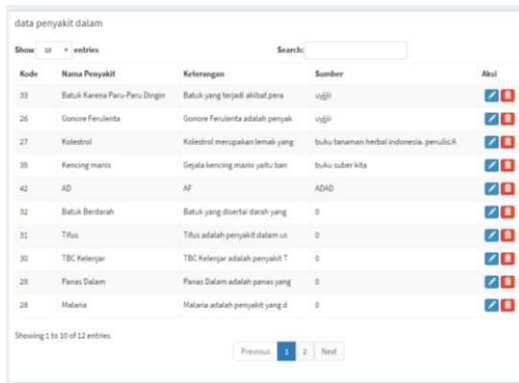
data penyakit dalam

Show 10 entries

Search:

| Kode | Nama Penyakit | Keterangan | Sumber | Aksi |
|---|---|---|---|---|
| 33 | Batuk Karena Paru-Paru Dingin | Batuk yang terjadi akibat pera | uyjjii | |
| 26 | Gonore Ferulenta | Gonore Ferulenta adalah penyak | uyjjii | |
| 27 | Kolestrol | Kolestrol merupakan lemak yang | buku tanaman herbal indonesia. penulisA | |
| 35 | Kencing manis | Gejala kencing manis yaitu ban | buku suber kita | |
| 42 | AD | AF | ADAD | |
| 32 | Batuk Berdarah | Batuk yang disertai darah yang | 0 | |
| 31 | Tifus | Tifus adalah penyakit dalam us | 0 | |
| 30 | TBC Kelenjar | TBC Kelenjar adalah penyakit T | 0 | |
| 29 | Panas Dalam | Panas Dalam adalah panas yang | 0 | |
| 28 | Malaria | Malaria adalah penyakit yang d | 0 | |

Showing 1 to 10 of 12 entries

Previous 1 2 Next